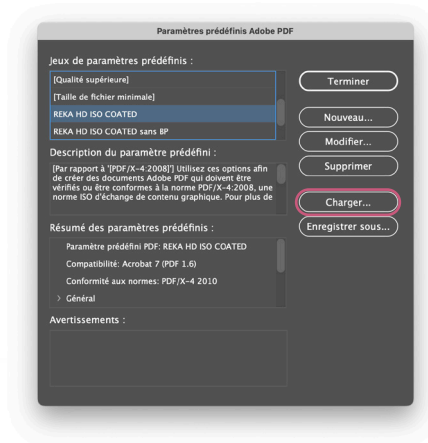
Paramètres prédéfinis Adobe PDF

Jeux de paramètres prédéfinis :

[Qualité supérieure]
[Taille de fichier minimale]
REKA HD ISO COATED
REKA HD ISO COATED sans BP

Terminer
Nouveau...
Modifier...
Supprimer
Charger...
Enregistrer sous...

Description du paramètre prédéfini :

[Par rapport à '[PDF/X-4:2008]'] Utilisez ces options afin de créer des documents Adobe PDF qui doivent être vérifiés ou être conformes à la norme PDF/X-4:2008, une norme ISO d'échange de contenu graphique. Pour plus de

Résumé des paramètres prédéfinis :

Paramètre prédéfini PDF: REKA HD ISO COATED
Compatibilité: Acrobat 7 (PDF 1.6)
Conformité aux normes: PDF/X-4 2010
› Général

Avertissements :